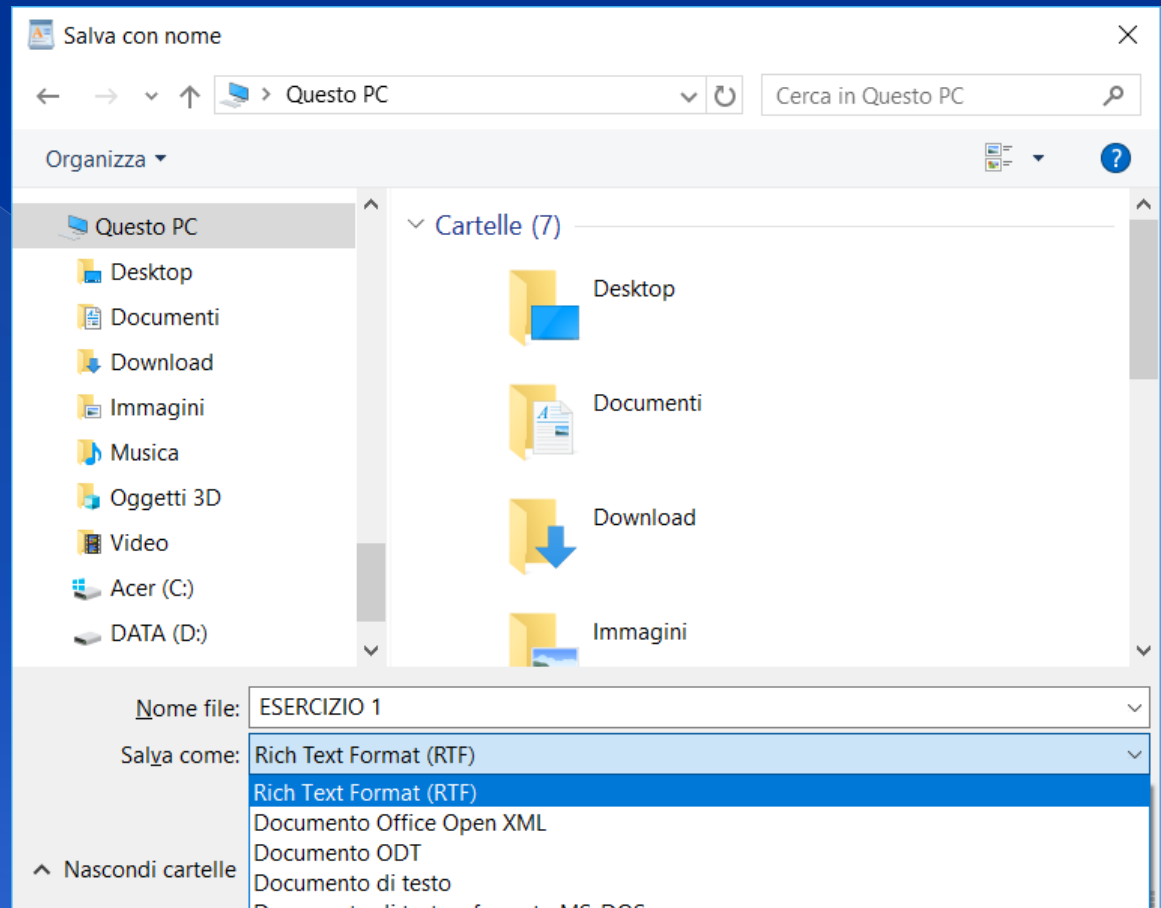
Salva con nome

Questo PC

Cerca in Questo PC

Organizza

Questo PC
Desktop
Documenti
Download
Immagini
Musica
Oggetti 3D
Video
Acer (C:)
DATA (D:)

Cartelle (7)

Desktop

Documenti

Download

Immagini

Nome file: ESERCIZIO 1

Salva come: Rich Text Format (RTF)

Rich Text Format (RTF)
Documento Office Open XML
Documento ODT
Documento di testo
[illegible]

Nascondi cartelle